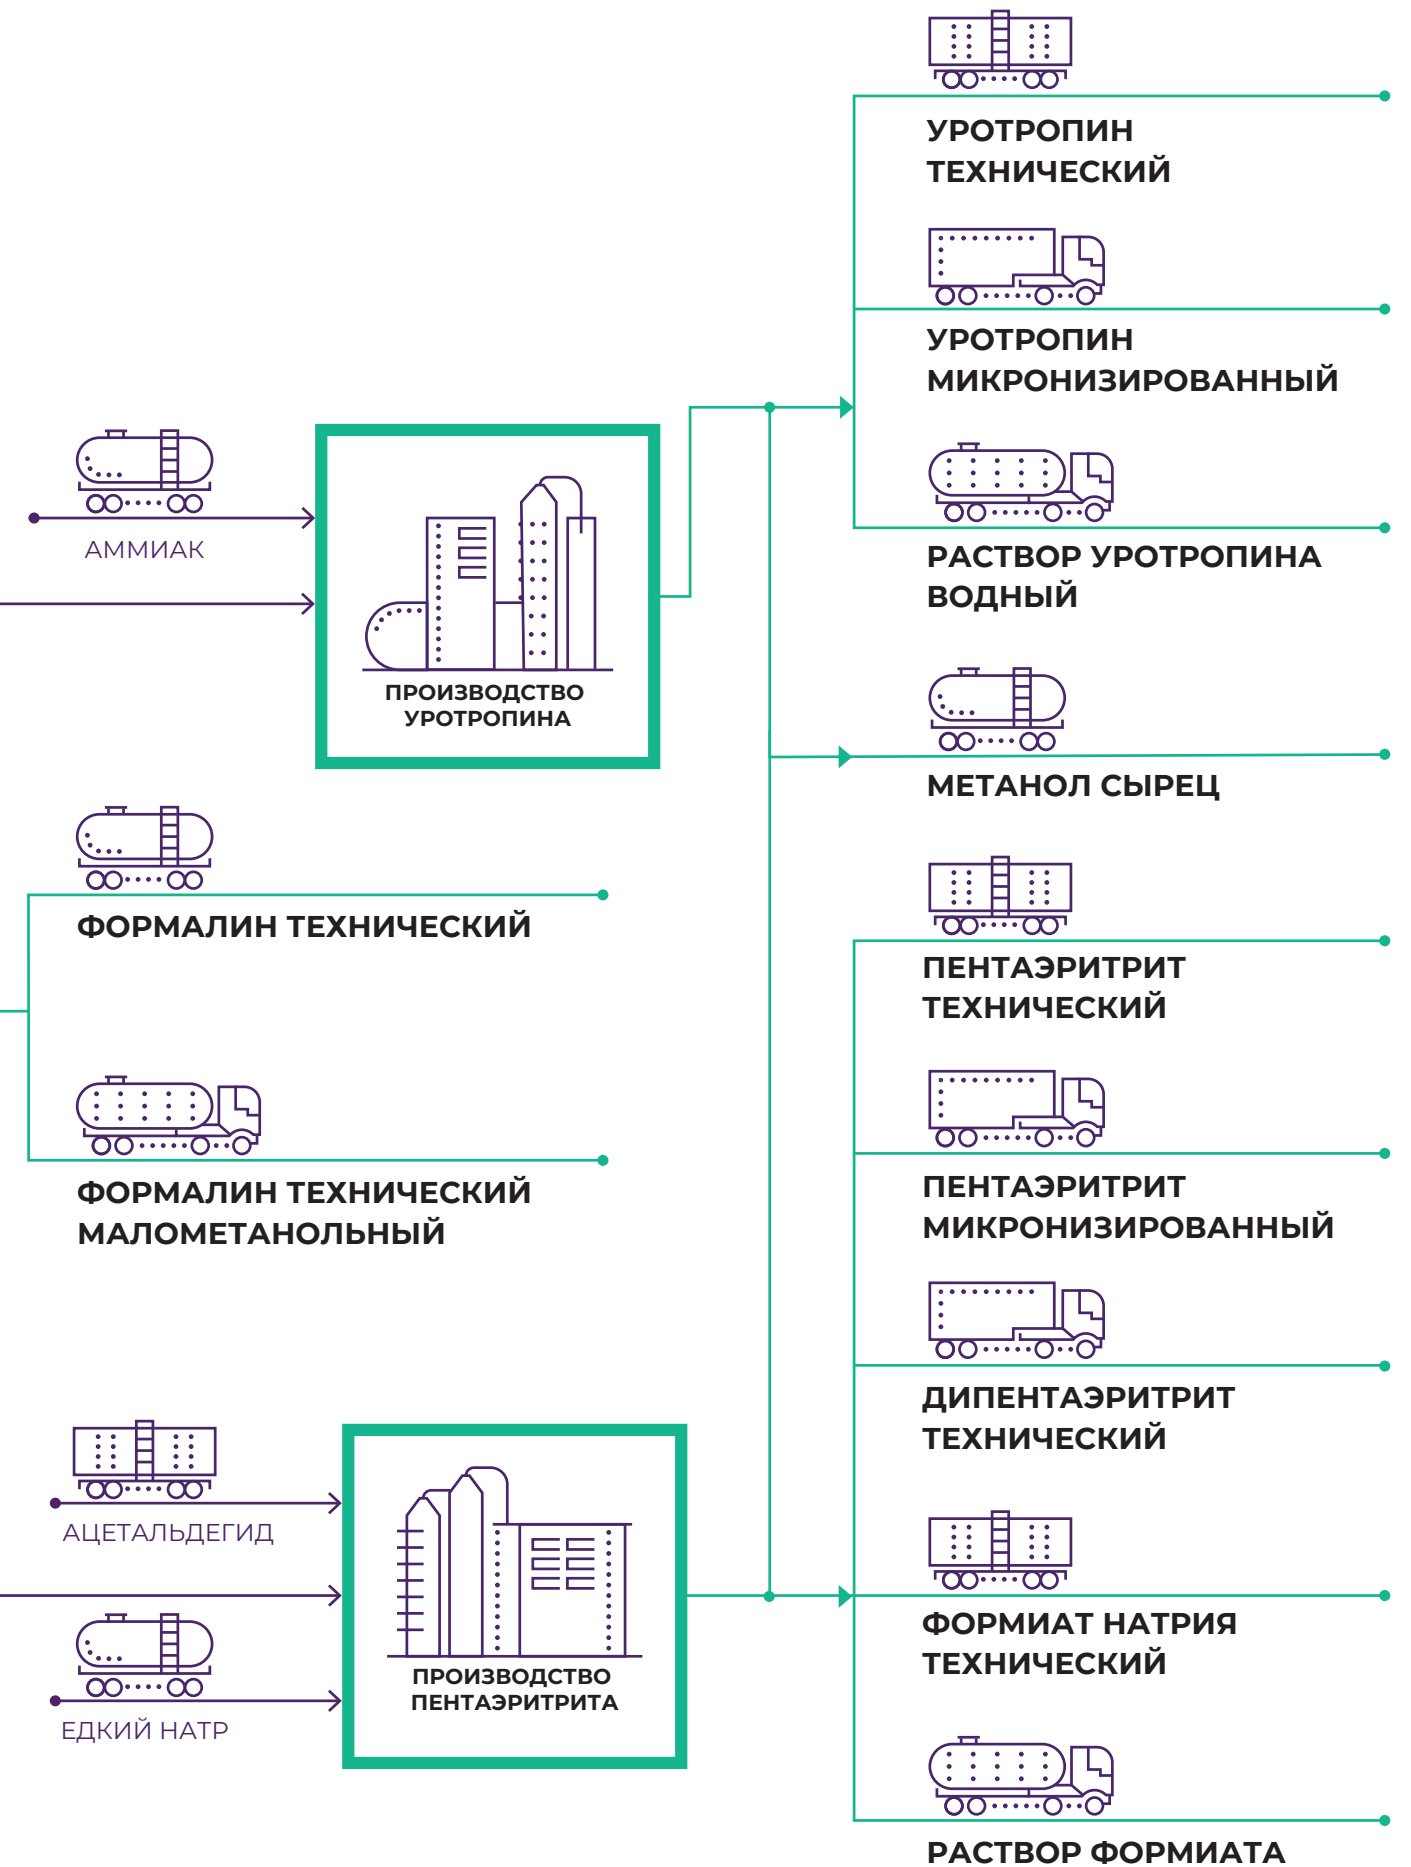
УРОТРОПИН ТЕХНИЧЕСКИЙ

УРОТРОПИН МИКРОНИЗИРОВАННЫЙ

АММИАК

ПРОИЗВОДСТВО УРОТРОПИНА

РАСТВОР УРОТРОПИНА ВОДНЫЙ

МЕТАНОЛ СЫРЕЦ

ФОРМАЛИН ТЕХНИЧЕСКИЙ

ПЕНТАЭРИТРИТ ТЕХНИЧЕСКИЙ

ФОРМАЛИН ТЕХНИЧЕСКИЙ МАЛОМЕТАНОЛЬНЫЙ

ПЕНТАЭРИТРИТ МИКРОНИЗИРОВАННЫЙ

ДИПЕНТАЭРИТРИТ ТЕХНИЧЕСКИЙ

АЦЕТАЛЬДЕГИД

ПРОИЗВОДСТВО ПЕНТАЭРИТРИТА

ЕДКИЙ НАТР

ФОРМИАТ НАТРИЯ ТЕХНИЧЕСКИЙ

РАСТВОР ФОРМИАТА